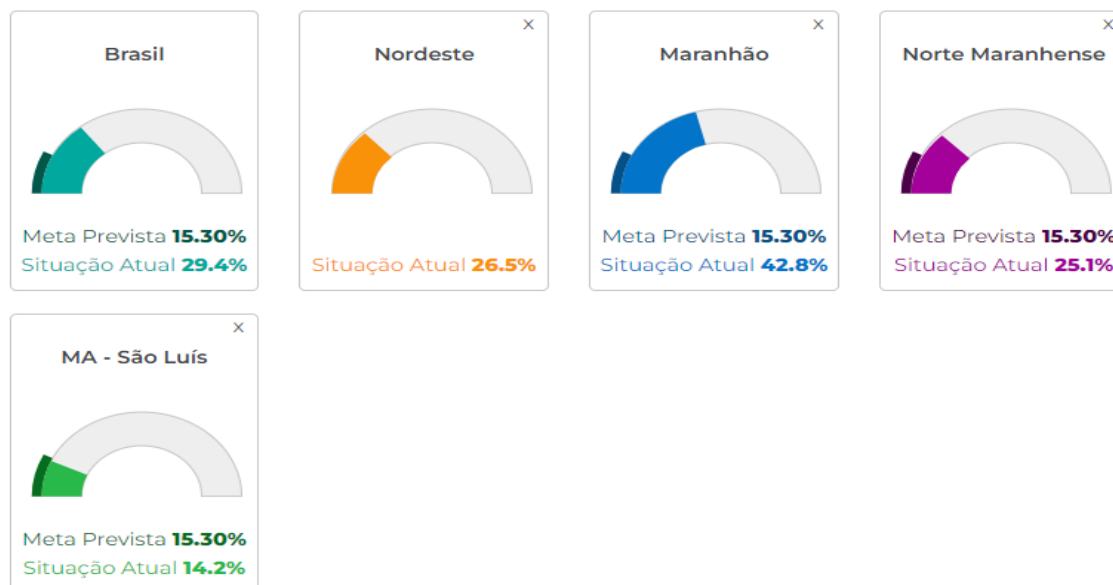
Brasil

Meta Prevista **15.30%**
Situação Atual **29.4%**

×
Nordeste

Situação Atual **26.5%**

×
Maranhão

Meta Prevista **15.30%**
Situação Atual **42.8%**

×
Norte Maranhense

Meta Prevista **15.30%**
Situação Atual **25.1%**

×
MA - São Luís

Meta Prevista **15.30%**
Situação Atual **14.2%**